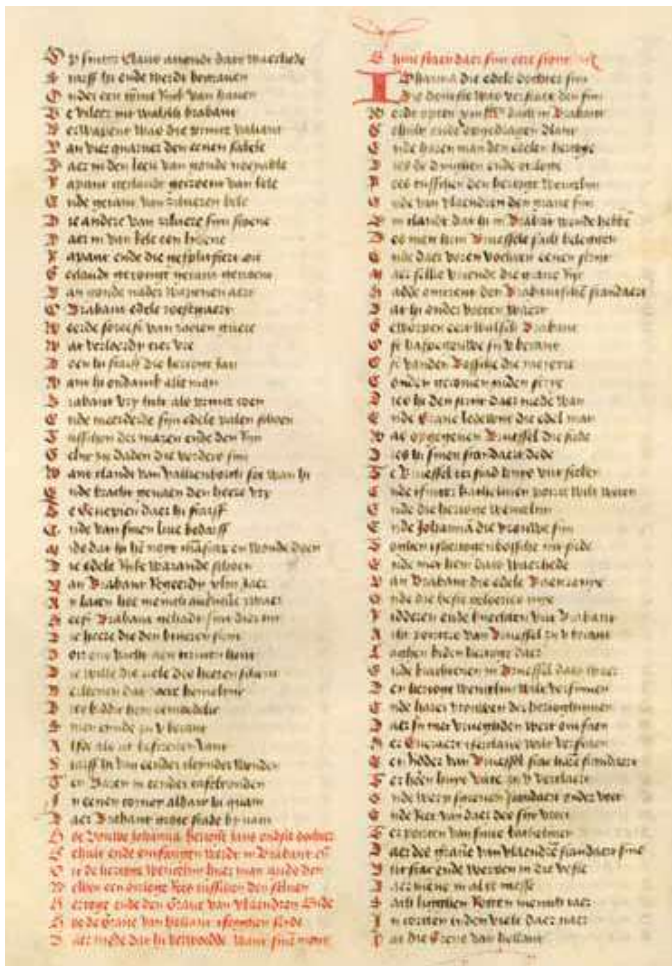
Sijn soenen claus ane gude daer maechde
Want hi ende werde bevanen
Onder een mine volc van haren
Die heilet in Walsch Brabant
Ende Wagene was die tweeste vaillant
Dan die grave van den tenen fusele
Dat in den leen van nonde voegeble
Lapanie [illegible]
Ende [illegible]
Die andere van valuere sijn swone
Dat in den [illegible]
Lapanie ende die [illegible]
Eelande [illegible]
Dan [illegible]
Die Brabant edele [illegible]
Die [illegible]
Dat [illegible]
Doen hi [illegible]
Dan hi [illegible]
Brabant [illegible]
Ende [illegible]
Die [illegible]
Ende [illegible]
Wat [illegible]
Ende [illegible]
Die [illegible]
Ende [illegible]
Die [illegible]
Die edele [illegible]
Dat Brabant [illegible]
Die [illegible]
Die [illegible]
Die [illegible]
Die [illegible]
Die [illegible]
Die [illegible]
Die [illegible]
Want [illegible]
Ende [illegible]
Die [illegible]
Dat Brabant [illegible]
Die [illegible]
Ende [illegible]
Ende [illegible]
Die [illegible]
Dat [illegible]

Hoe sinen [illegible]
Johanna die edele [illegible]
Ende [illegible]
Die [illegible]
Ende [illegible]
Ende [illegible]
Die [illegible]
Die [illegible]
Ende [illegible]
Die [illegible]
Ende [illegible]
Ende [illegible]
Die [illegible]
Ende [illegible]
Die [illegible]
Ende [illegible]
Die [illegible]
Ende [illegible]
Ende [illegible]
Ende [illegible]
Ende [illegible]
Ende Johanna die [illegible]
Ende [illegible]
Ende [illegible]
Dan Brabant die edele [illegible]
Ende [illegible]
Die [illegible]
Die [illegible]
Ende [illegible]
Die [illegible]
Ende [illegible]
Ende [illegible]
Dat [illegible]
Die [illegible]
Ende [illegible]
Die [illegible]
Ende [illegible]
Ende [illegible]
Ende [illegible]
Die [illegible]
Ende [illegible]
Dat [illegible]
Die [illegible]
Die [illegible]
Die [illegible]
Dat die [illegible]